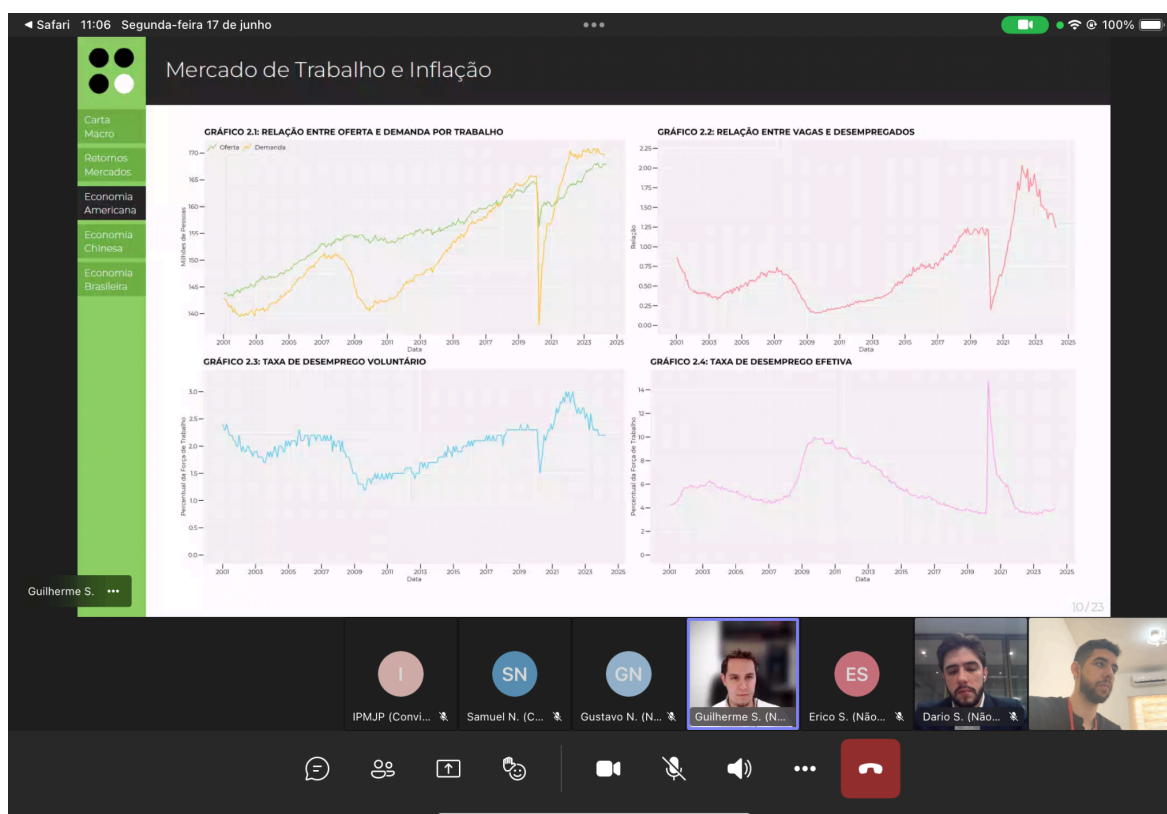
◀ Safari 11:06 Segunda-feira 17 de junho

100%

Mercado de Trabalho e Inflação

Carta Macro

Retornos Mercados

Economia Americana

Economia Chinesa

Economia Brasileira

GRÁFICO 2.1: RELAÇÃO ENTRE OFERTA E DEMANDA POR TRABALHO

Oferta Demanda

Milhões de Pessoas

170 165 160 155 150 145 140

2001 2003 2005 2007 2009 2011 2013 2015 2017 2019 2021 2023 2025

Data

GRÁFICO 2.2: RELAÇÃO ENTRE VAGAS E DESEMPREGADOS

Relação

2.25 2.00 1.75 1.50 1.25 1.00 0.75 0.50 0.25 0.00

2001 2003 2005 2007 2009 2011 2013 2015 2017 2019 2021 2023 2025

Data

GRÁFICO 2.3: TAXA DE DESEMPREGO VOLUNTÁRIO

Percentual da Força de Trabalho

3.0 2.5 2.0 1.5 1.0 0.5 0.0

2001 2003 2005 2007 2009 2011 2013 2015 2017 2019 2021 2023 2025

Data

GRÁFICO 2.4: TAXA DE DESEMPREGO EFETIVA

Percentual da Força de Trabalho

14 12 10 8 6 4 2 0

2001 2003 2005 2007 2009 2011 2013 2015 2017 2019 2021 2023 2025

Data

10/23

Guilherme S. •••

I IPMJP (Convi...

SN Samuel N. (C...

GN Gustavo N. (N...

Guilherme S. (N...

ES Erico S. (Não...

Dario S. (Não...